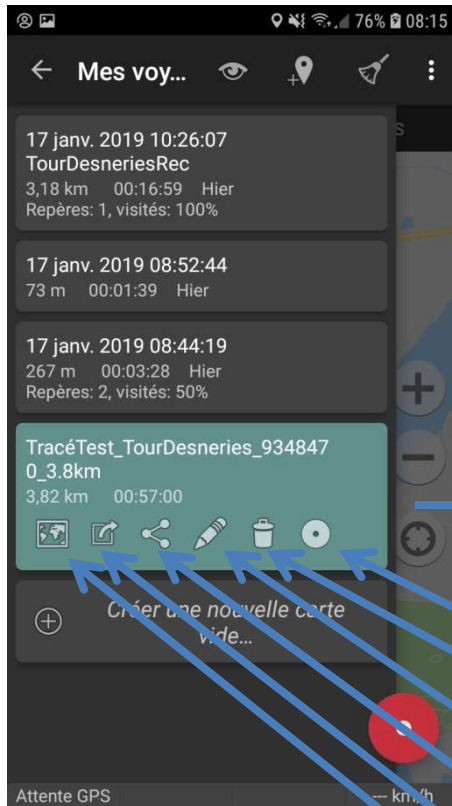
76% 08:15

← Mes voy...

17 janv. 2019 10:26:07
TourDesneriesRec
3,18 km 00:16:59 Hier
Repères: 1, visités: 100%

17 janv. 2019 08:52:44
73 m 00:01:39 Hier

17 janv. 2019 08:44:19
267 m 00:03:28 Hier
Repères: 2, visités: 50%

TracéTest_TourDesneries_9348470_3.8km
3,82 km 00:57:00

Créer une nouvelle carte vide...

Attente GPS
--- km/h